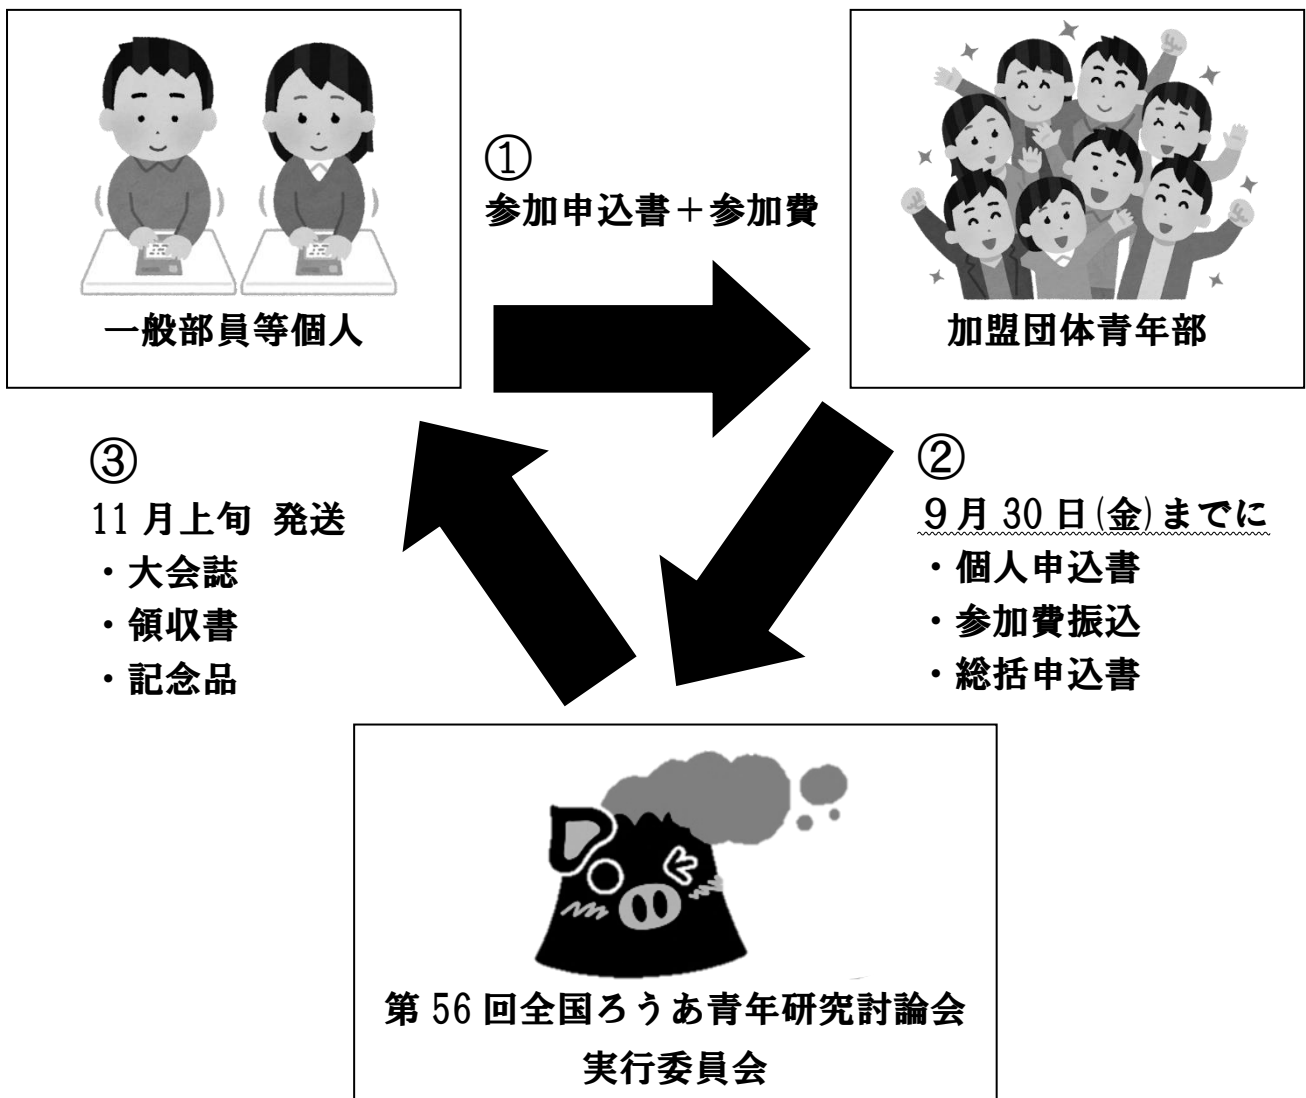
一般部員等個人

①
参加申込書＋参加費

加盟団体青年部

③
11 月上旬 発送
・大会誌
・領収書
・記念品

②
9 月 30 日(金)までに
・個人申込書
・参加費振込
・総括申込書

第 56 回全国ろうあ青年研究討論会
実行委員会